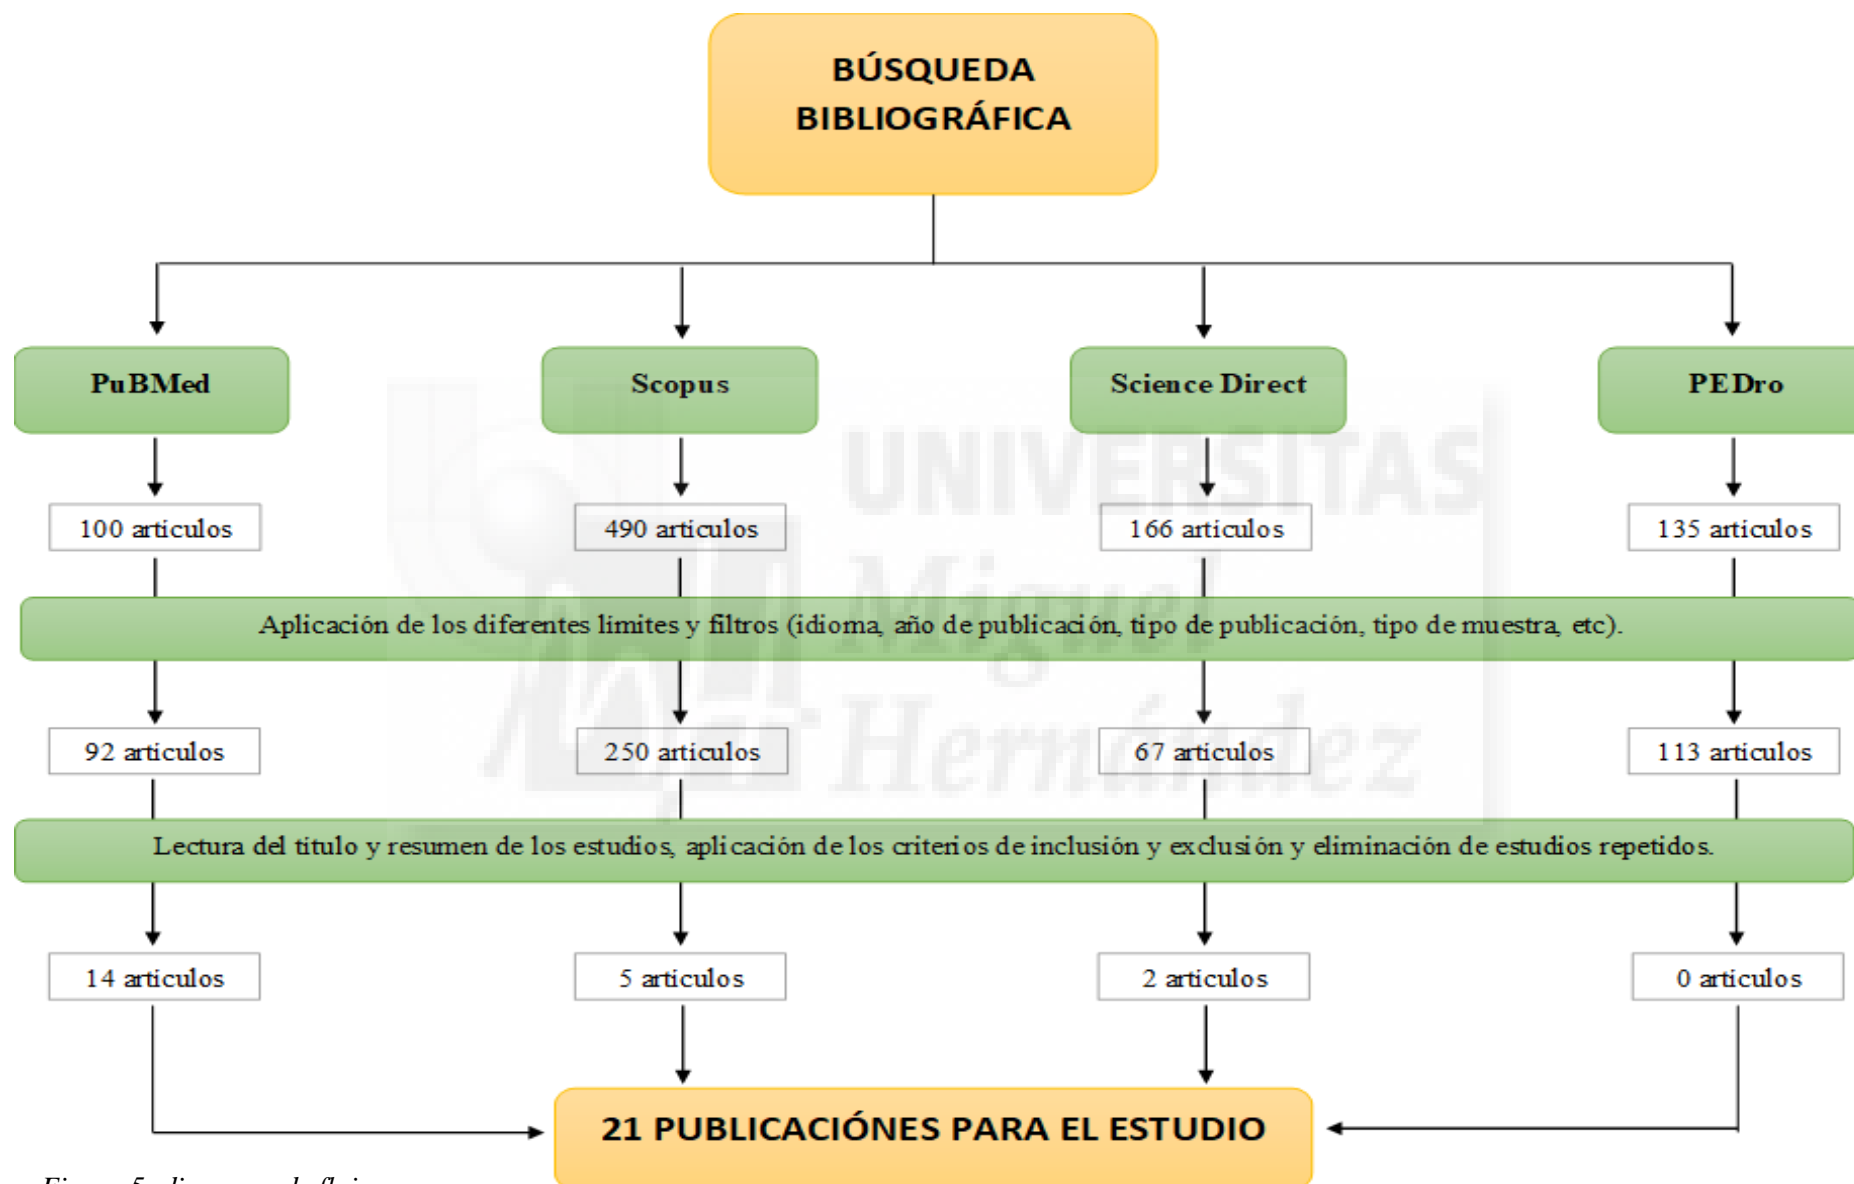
BÚSQUEDA BIBLIOGRÁFICA

PuBMed

Scopus

Science Direct

PEDro

100 articulos

490 articulos

166 articulos

135 articulos

Aplicación de los diferentes limites y filtros (idioma, año de publicación, tipo de publicación, tipo de muestra, etc).

92 articulos

250 articulos

67 articulos

113 articulos

Lectura del titulo y resumen de los estudios, aplicación de los criterios de inclusión y exclusión y eliminación de estudios repetidos.

14 articulos

5 articulos

2 articulos

0 articulos

21 PUBLICACIÓNES PARA EL ESTUDIO

UNIVERSITAS Miguel Hernández

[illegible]